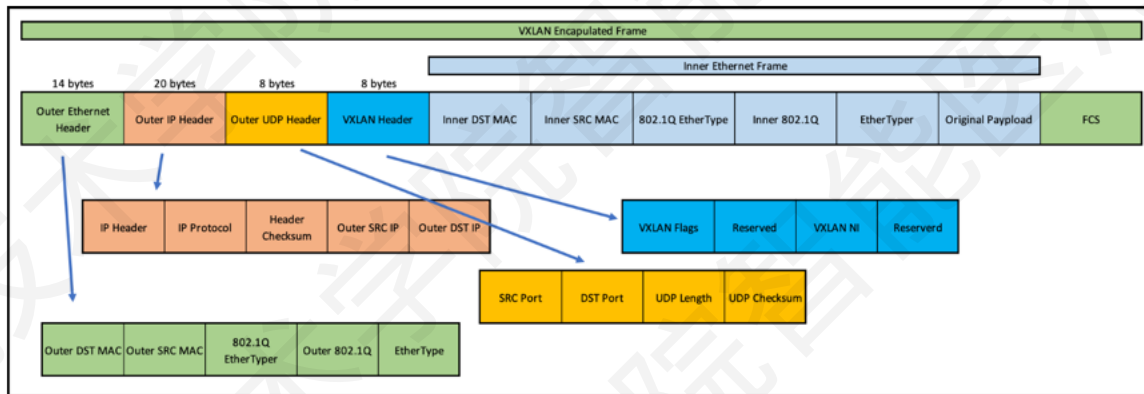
VXLAN Encapulated Frame

Inner Ethernet Frame

14 bytes

20 bytes

8 bytes

8 bytes

Outer Ethernet Header

Outer IP Header

Outer UDP Header

VXLAN Header

Inner DST MAC

Inner SRC MAC

802.1Q EtherType

Inner 802.1Q

EtherTyper

Original Payload

FCS

IP Header

IP Protocol

Header Checksum

Outer SRC IP

Outer DST IP

VXLAN Flags

Reserved

VXLAN NI

Reserverd

SRC Port

DST Port

UDP Length

UDP Checksum

Outer DST MAC

Outer SRC MAC

802.1Q EtherTyper

Outer 802.1Q

EtherType